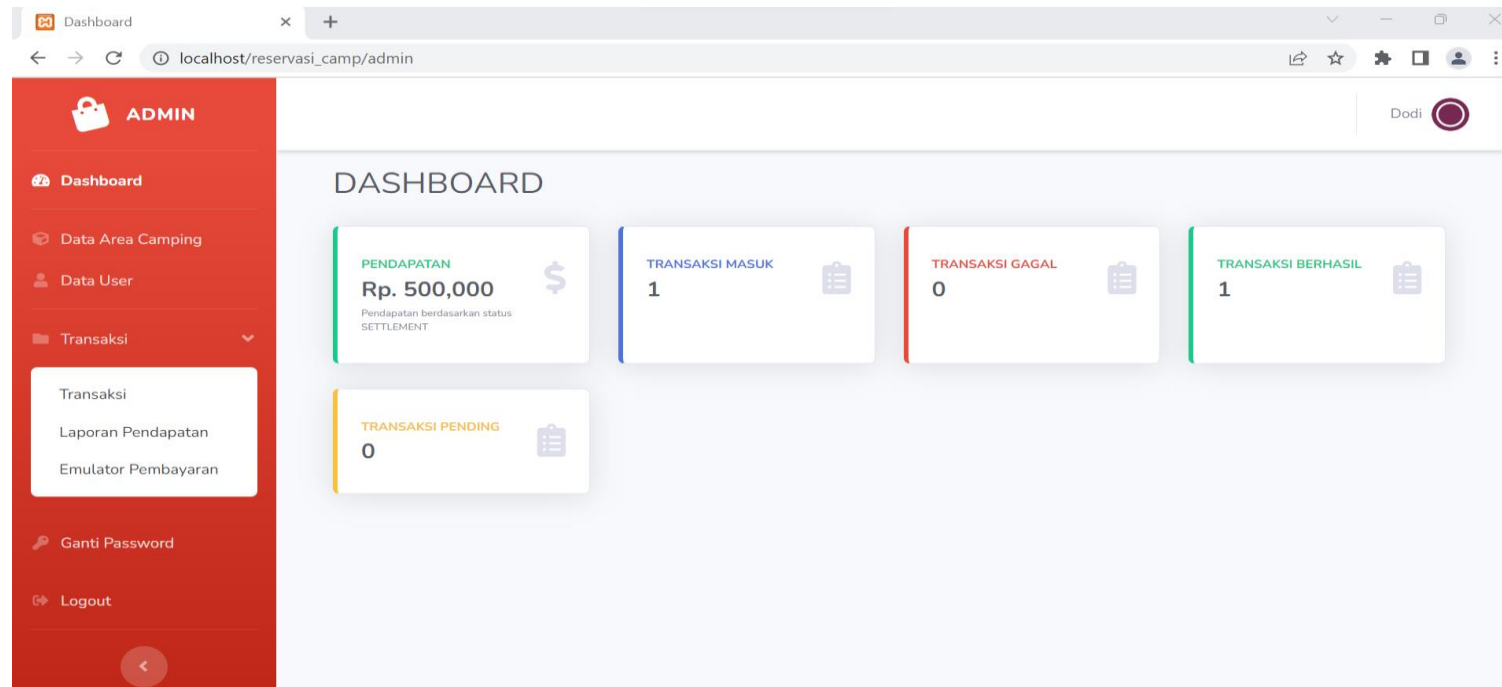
Dashboard × +

localhost/reservasi_camp/admin

ADMIN

Dodi

Dashboard

Data Area Camping

Data User

Transaksi

Transaksi

Laporan Pendapatan

Emulator Pembayaran

Ganti Password

Logout

DASHBOARD

PENDAPATAN
Rp. 500,000
Pendapatan berdasarkan status SETTLEMENT

TRANSAKSI MASUK
1

TRANSAKSI GAGAL
0

TRANSAKSI BERHASIL
1

TRANSAKSI PENDING
0